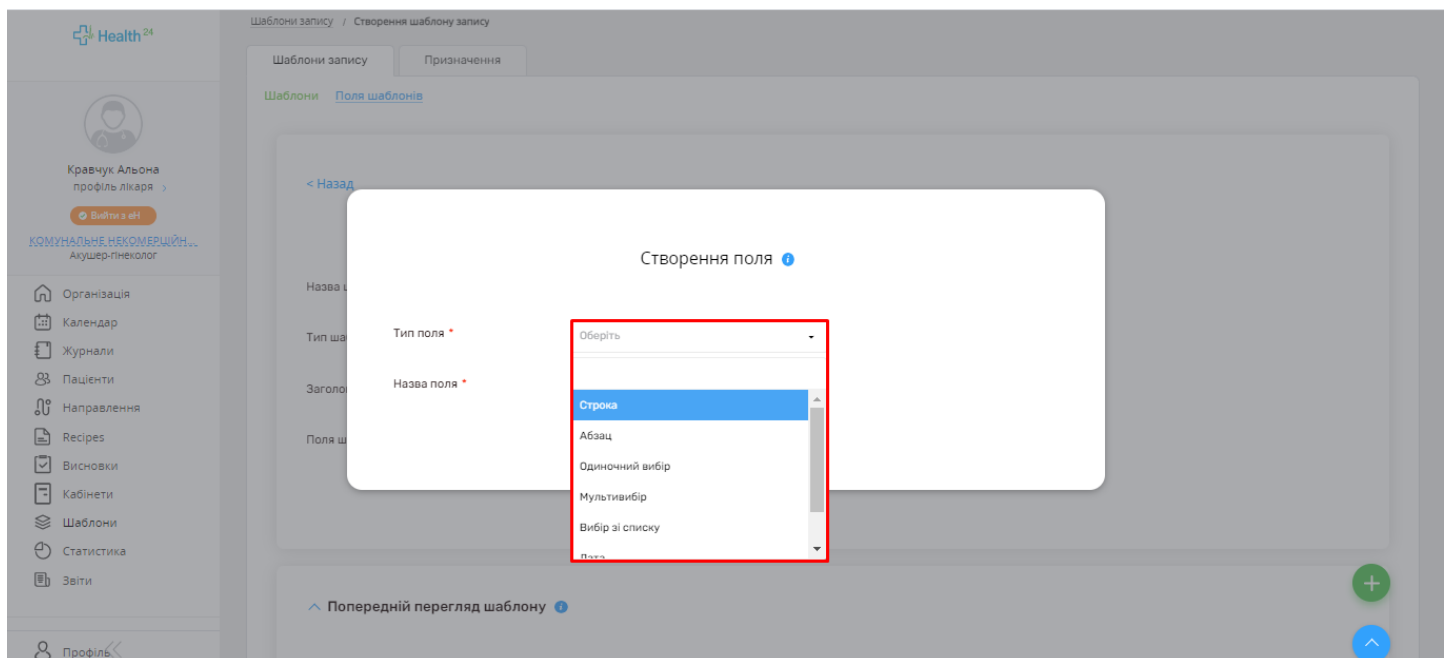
Health 24

Кравчук Альона
профіль лікаря ›

Вийти з еН

КОМУНАЛЬНЕ НЕКОМЕРЦІЙН...
Акушер-гінеколог

Організація
Календар
Журнали
Пацієнти
Направлення
Recipes
Висновки
Кабінети
Шаблони
Статистика
Звіти

Профіль

Шаблони запису / Створення шаблону запису

Шаблони запису
Призначення

Шаблони Поля шаблонів

< Назад

Назва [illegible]
Тип ша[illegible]
Заголо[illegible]
Поля ш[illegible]

Створення поля

Тип поля *
Оберіть

Назва поля *

Строка
Абзац
Одиночний вибір
Мультивибір
Вибір зі списку
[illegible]

Попередній перегляд шаблону